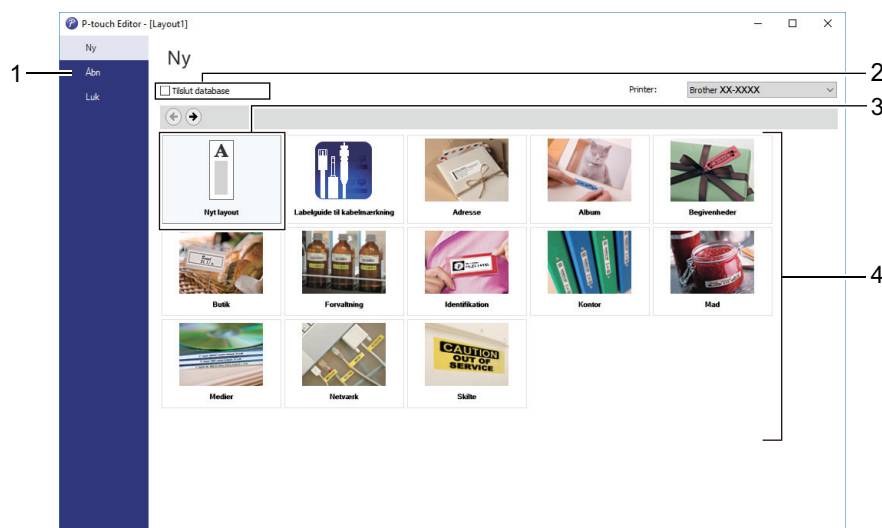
P-touch Editor - [Layout1]

Ny
Åbn
Luk

Ny

Tilslut database

Printer: Brother XX-XXXX

1
2
3
4

A

Nyt layout
Labelguide til kabelmærkning
Adresse
Album
Begivenheder
Butik
Forvaltning
Identifikation
Kontor
Mad
Medier
Netværk
Skilte

CAUTION
OUT OF
SERVICE